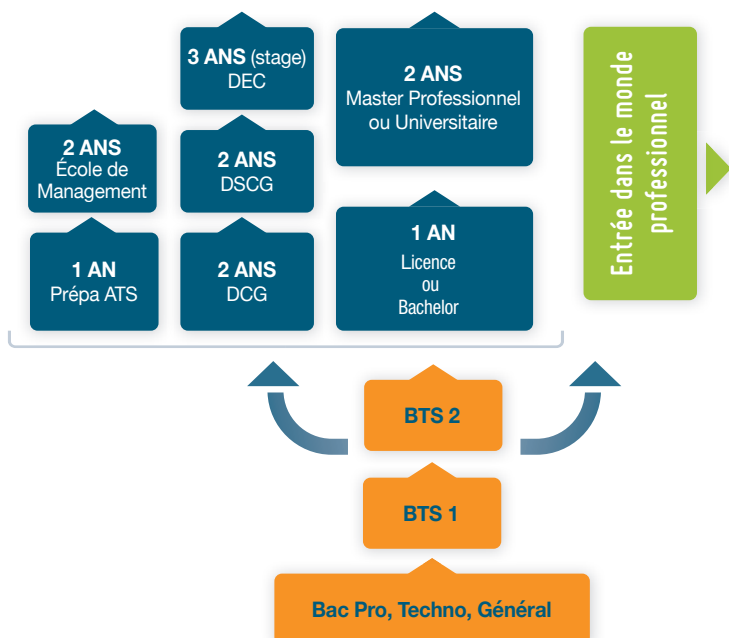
3 ANS (stage)
DEC

2 ANS
Master Professionnel ou Universitaire

Entrée dans le monde professionnel

2 ANS
École de Management

2 ANS
DSCG

1 AN
Prépa ATS

2 ANS
DCG

1 AN
Licence ou Bachelor

BTS 2

BTS 1

Bac Pro, Techno, Général